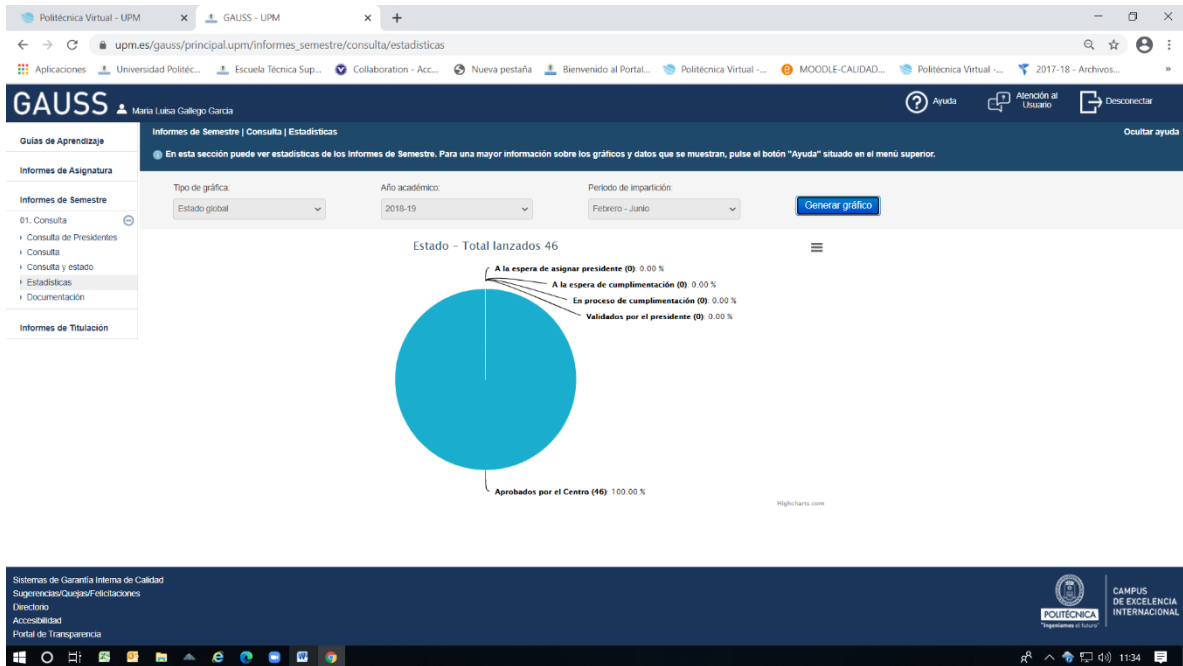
Politécnica Virtual - UPM | GAUSS - UPM | +

upm.es/gauss/principal.upm/informes_semestre/consulta/estadisticas

Aplicaciones | Universidad Politéc... | Escuela Técnica Sup... | Collaboration - Acc... | Nueva pestaña | Bienvenido al Portal... | Politécnica Virtual -... | MOODLE-CAUDAD... | Politécnica Virtual -... | 2017-18 - Archivos...

GAUSS Maria Luisa Gallego Garcia

Ayuda | Atención al Usuario | Desconectar

Guías de Aprendizaje

Informes de Asignatura

Informes de Semestre

01. Consulta
› Consulta de Presidentes
› Consulta
› Consulta y estado
› Estadísticas
› Documentación

Informes de Titulación

Informes de Semestre | Consulta | Estadísticas

Ocultar ayuda

En esta sección puede ver estadísticas de los Informes de Semestre. Para una mayor información sobre los gráficos y datos que se muestran, pulse el botón "Ayuda" situado en el menú superior.

Tipo de gráfica: Estado global

Año académico: 2018-19

Periodo de impartición: Febrero - Junio

Generar gráfico

Estado - Total lanzados 46

A la espera de asignar presidente (0): 0.00 %
A la espera de cumplimentación (0): 0.00 %
En proceso de cumplimentación (0): 0.00 %
Validados por el presidente (0): 0.00 %

Aprobados por el Centro (46): 100.00 %

Highcharts.com

Sistemas de Garantía Interna de Calidad
Sugerencias/Quejas/Felicitaciones
Directorio
Accesibilidad
Portal de Transparencia

POLITÉCNICA "Ingeniamos el futuro"

CAMPUS DE EXCELENCIA INTERNACIONAL

11:34